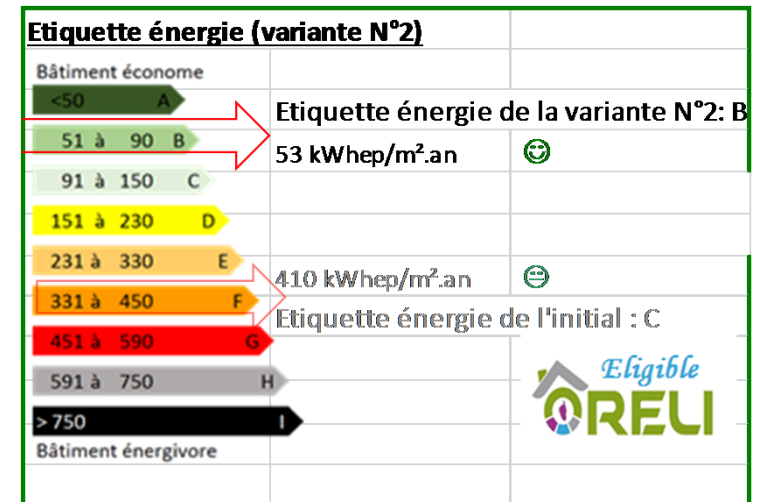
Etiquette énergie (variante N°2)

Bâtiment économe

| | |
|---|---|
| <50 A | Etiquette énergie de la variante N°2: B |
| 51 à 90 B | 53 kWhep/m².an ☺ |
| 91 à 150 C | |
| 151 à 230 D | |
| 231 à 330 E | 410 kWhep/m².an 😐 |
| 331 à 450 F | Etiquette énergie de l'initial : C |
| 451 à 590 G | |
| 591 à 750 H | |
| > 750 I | |

Bâtiment énergivore

Eligible ORELI